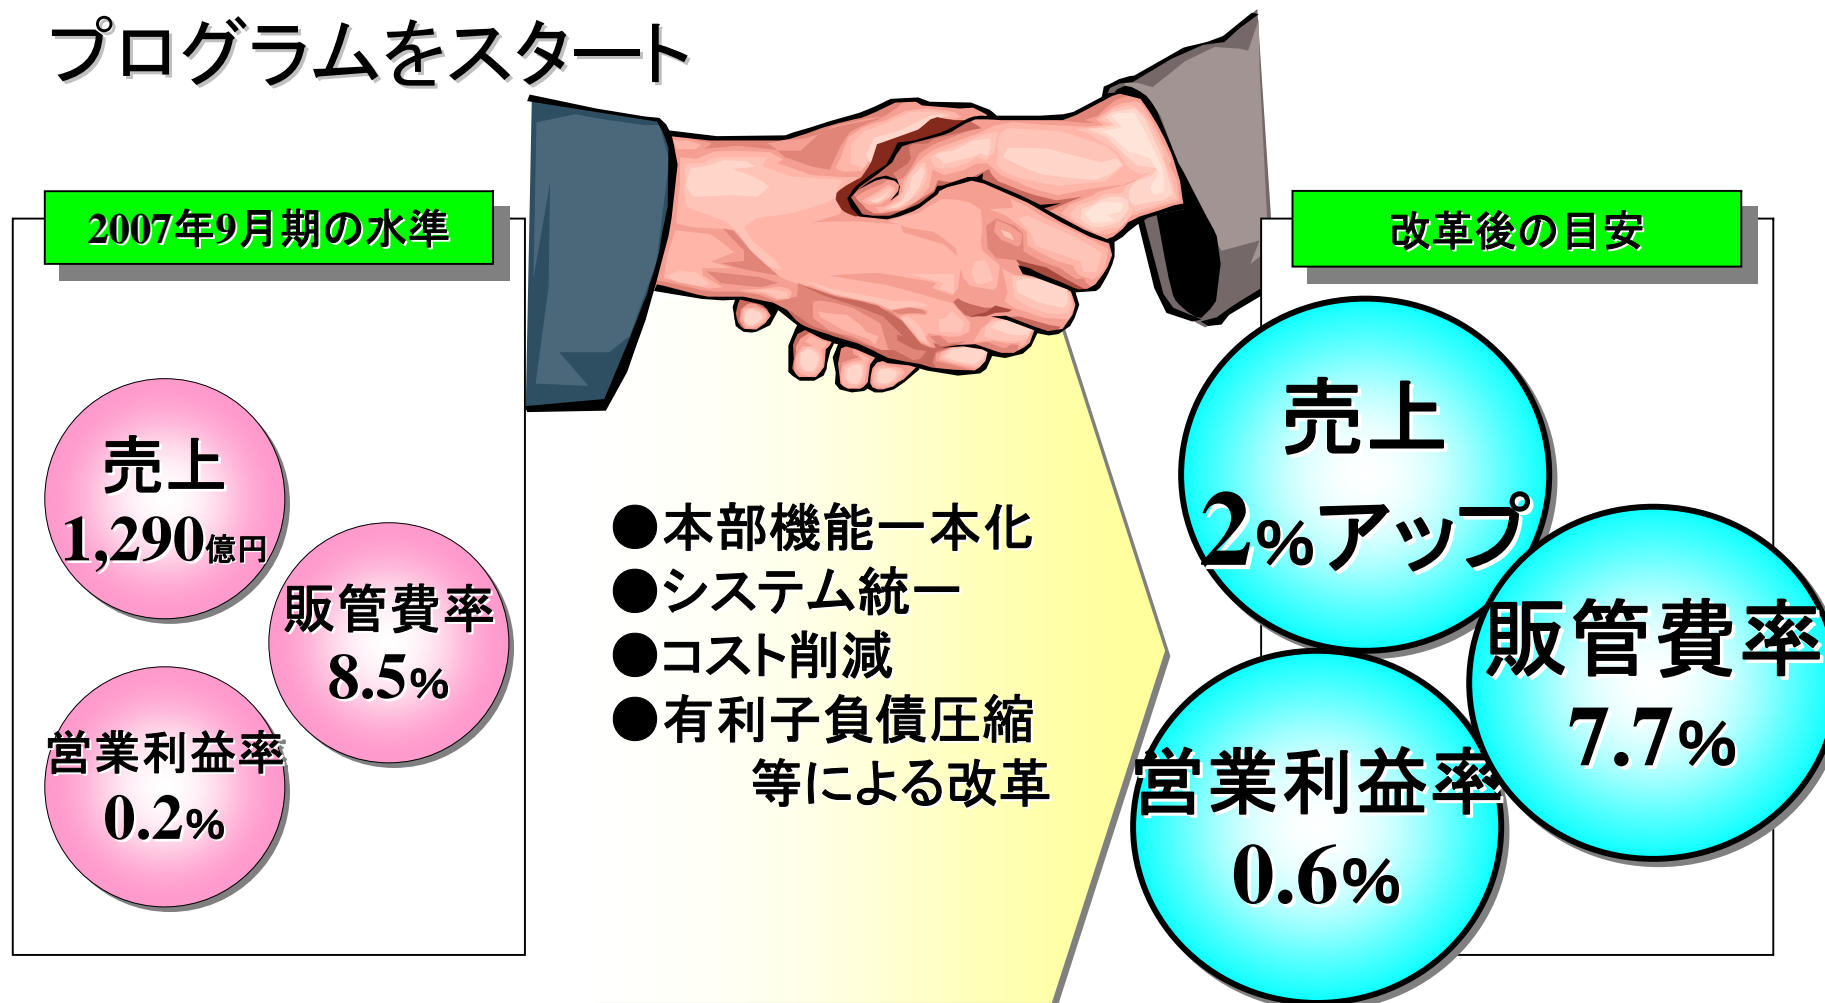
プログラムをスタート

2007年9月期の水準

売上
1,290億円

販管費率
8.5%

営業利益率
0.2%

●本部機能一本化
●システム統一
●コスト削減
●有利子負債圧縮
等による改革

改革後の目安

売上
2%アップ

販管費率
7.7%

営業利益率
0.6%